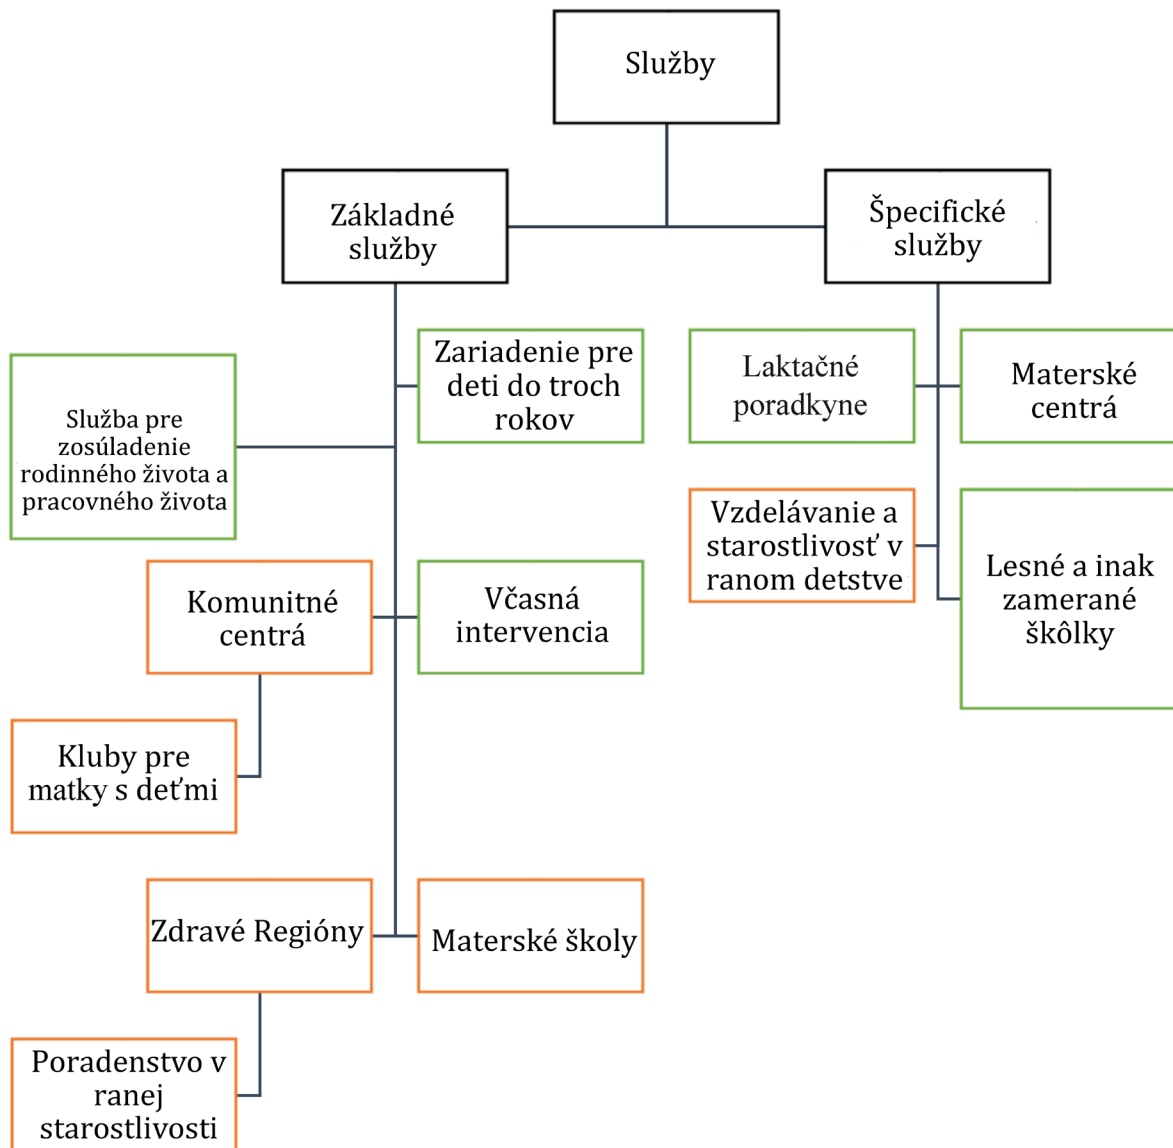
Služby

Základné služby

Špecifické služby

Zariadenie pre deti do troch rokov

Služba pre zosúladenie rodinného života a pracovného života

Komunitné centrá

Včasná intervencia

Kluby pre matky s deťmi

Zdravé Regióny

Materské školy

Poradenstvo v ranej starostlivosti

Laktačné poradkyne

Materské centrá

Vzdelávanie a starostlivosť v ranom detstve

Lesné a inak zamerané škôlky